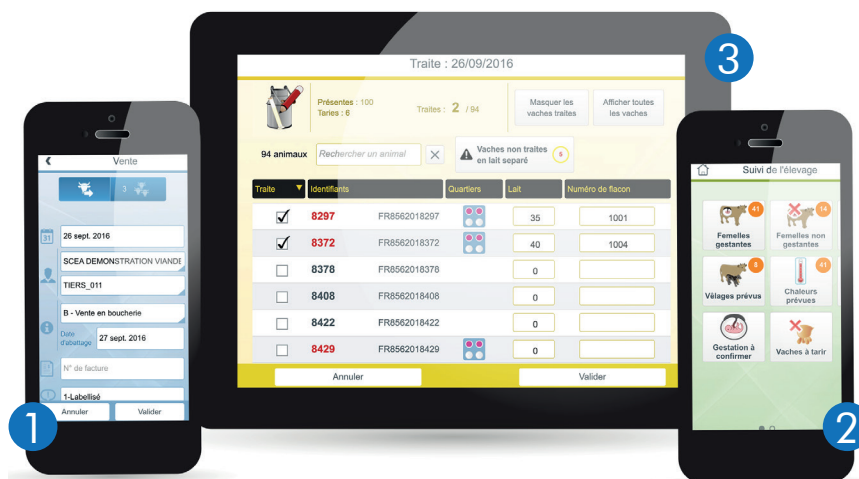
Vente

3

26 sept. 2016

SCEA DEMONSTRATION VIANDE

TIERS_011

B - Vente en boucherie

Date d'abattage 27 sept. 2016

N° de facture

1-Labellisé

Annuler Valider

1

Traite : 26/09/2016

Présentes : 100
Taries : 6

Traites : 2 / 94

Masquer les vaches traites

Afficher toutes les vaches

94 animaux

Rechercher un animal

Vaches non traites en lait séparé

6

| Traite | Identifiants | | Quartiers | Lait | Numéro de flacon |
|---|---|---|---|---|---|
| ☑ | 8297 | FR8562018297 | | 35 | 1001 |
| ☑ | 8372 | FR8562018372 | | 40 | 1004 |
| ☐ | 8378 | FR8562018378 | | 0 | |
| ☐ | 8408 | FR8562018408 | | 0 | |
| ☐ | 8422 | FR8562018422 | | 0 | |
| ☐ | 8429 | FR8562018429 | | 0 | |

Annuler Valider

3

Suivi de l'élevage

41 Femelles gestantes

14 Femelles non gestantes

8 Vêlages prévus

41 Chaleurs prévues

Gestation à confirmer

Vaches à tarir

2